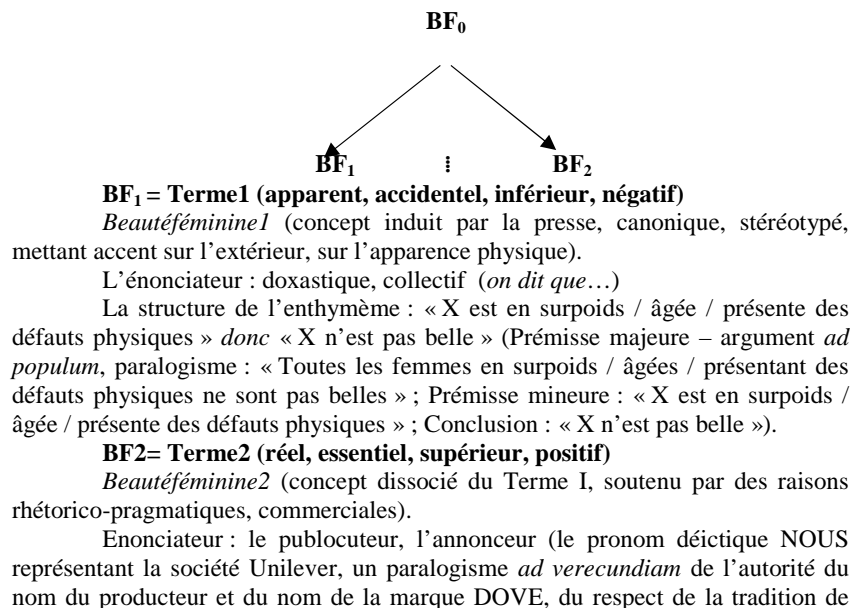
$BF_0$

$BF_1$ ⁝ $BF_2$

**$BF_1$ = Terme1 (apparent, accidentel, inférieur, négatif)**

*Beautéféminine1* (concept induit par la presse, canonique, stéréotypé, mettant accent sur l'extérieur, sur l'apparence physique).

L'énonciateur : doxastique, collectif (*on dit que*…)

La structure de l'enthymème : « X est en surpoids / âgée / présente des défauts physiques » *donc* « X n'est pas belle » (Prémisse majeure – argument *ad populum*, paralogisme : « Toutes les femmes en surpoids / âgées / présentant des défauts physiques ne sont pas belles » ; Prémisse mineure : « X est en surpoids / âgée / présente des défauts physiques » ; Conclusion : « X n'est pas belle »).

**BF2= Terme2 (réel, essentiel, supérieur, positif)**

*Beautéféminine2* (concept dissocié du Terme I, soutenu par des raisons rhétorico-pragmatiques, commerciales).

Enonciateur : le publocuteur, l'annonceur (le pronom déictique NOUS représentant la société Unilever, un paralogisme *ad verecundiam* de l'autorité du nom du producteur et du nom de la marque DOVE, du respect de la tradition de